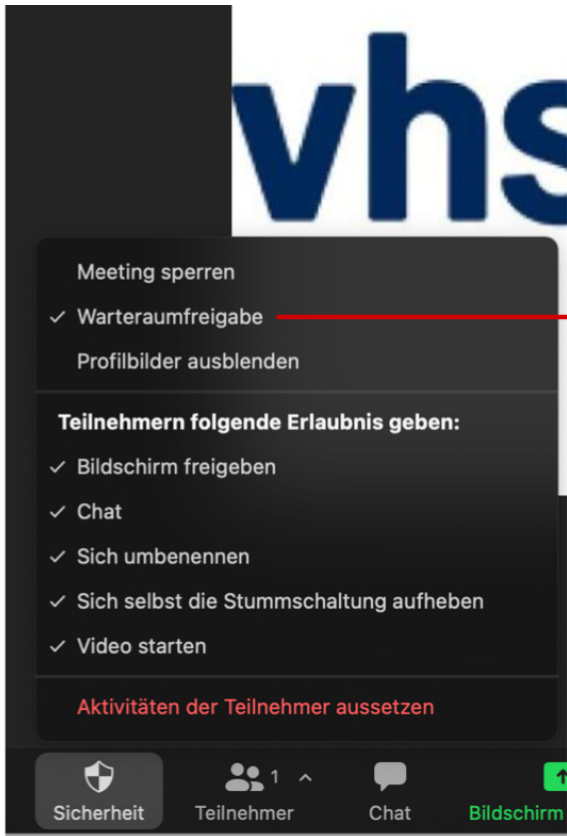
vhs

Meeting sperren

✓ Warteraumfreigabe

Profilbilder ausblenden

Teilnehmern folgende Erlaubnis geben:

✓ Bildschirm freigeben

✓ Chat

✓ Sich umbenennen

✓ Sich selbst die Stummschaltung aufheben

✓ Video starten

Aktivitäten der Teilnehmer aussetzen

Sicherheit

1 ^

Teilnehmer

Chat

Bildschirm